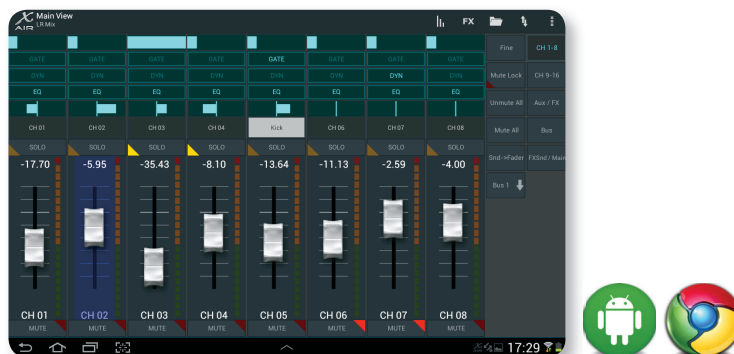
AIR Main View
LR Mix

FX

GATE GATE GATE GATE GATE GATE GATE GATE
DYN DYN DYN DYN DYN DYN DYN DYN
EQ EQ EQ EQ EQ EQ EQ EQ

CH 01 CH 02 CH 03 CH 04 Kick CH 06 CH 07 CH 08

SOLO SOLO SOLO SOLO SOLO SOLO SOLO SOLO

-17.70 -5.95 -35.43 -8.10 -13.64 -11.13 -2.59 -4.00

CH 01 CH 02 CH 03 CH 04 CH 05 CH 06 CH 07 CH 08

MUTE MUTE MUTE MUTE MUTE MUTE MUTE MUTE

Fine
CH 1-8
Mute Lock
CH 9-16
Unmute All
Aux / FX
Mute All
Bus
Snd->Fader
FXSnd / Main
Bus 1

17:29